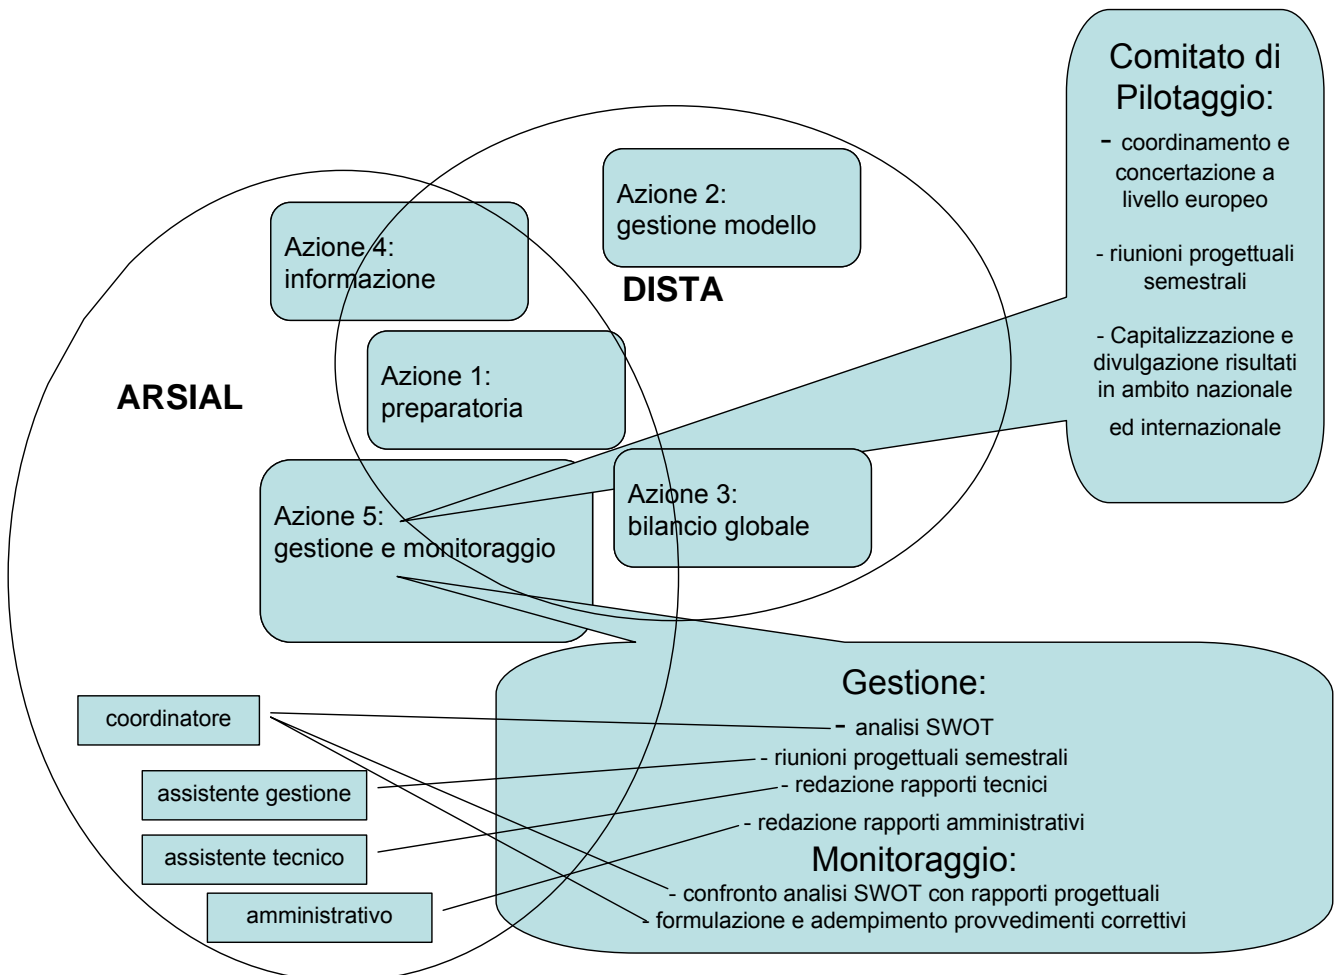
Comitato di Pilotaggio:

- coordinamento e concertazione a livello europeo

- riunioni progettuali semestrali

- Capitalizzazione e divulgazione risultati in ambito nazionale ed internazionale

Azione 2: gestione modello

Azione 4: informazione

DISTA

Azione 1: preparatoria

ARSIAL

Azione 5: gestione e monitoraggio

Azione 3: bilancio globale

Gestione:

- analisi SWOT
- riunioni progettuali semestrali
- redazione rapporti tecnici
- redazione rapporti amministrativi

Monitoraggio:

- confronto analisi SWOT con rapporti progettuali
- formulazione e adempimento provvedimenti correttivi

coordinatore

assistente gestione

assistente tecnico

amministrativo